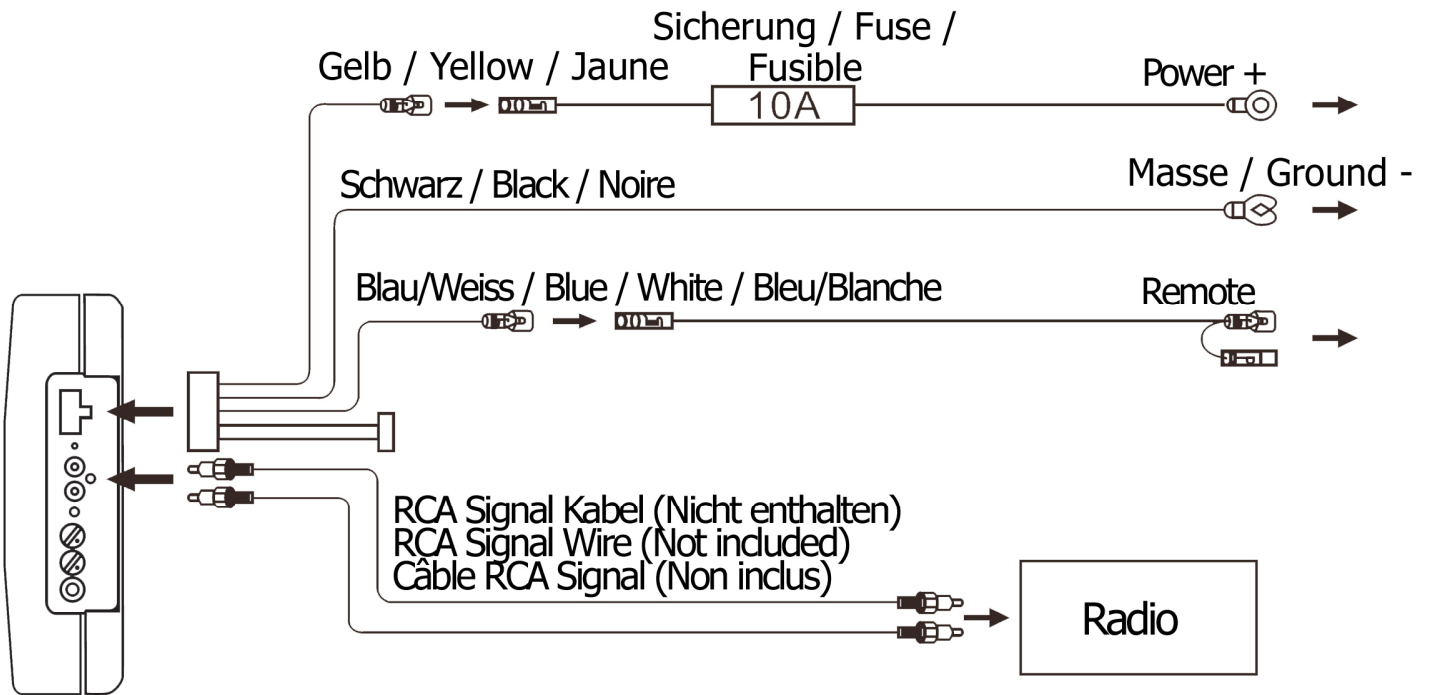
Sicherung / Fuse / Fusible

Gelb / Yellow / Jaune

10A

Power +

Masse / Ground -

Schwarz / Black / Noire

Blau/Weiss / Blue / White / Bleu/Blanche

Remote

RCA Signal Kabel (Nicht enthalten)
RCA Signal Wire (Not included)
Câble RCA Signal (Non inclus)

Radio